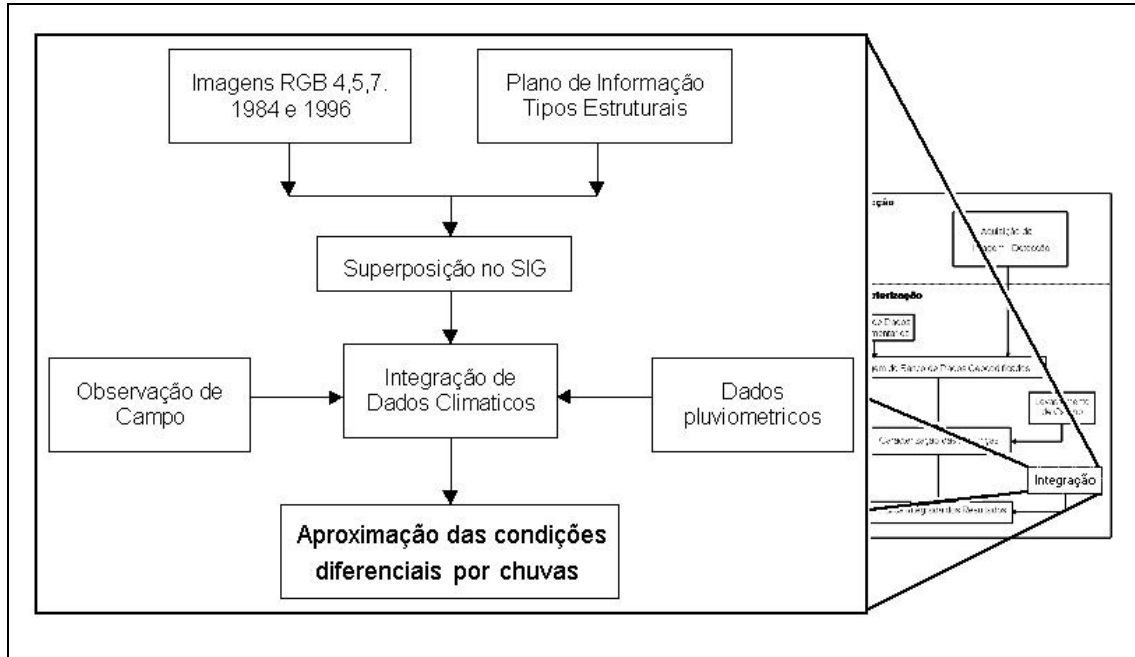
Imagens RGB 4,5,7. 1984 e 1996

Plano de Informação Tipos Estruturais

Superposição no SIG

Observação de Campo

Integração de Dados Climaticos

Dados pluviometricos

Aproximação das condições diferenciais por chuvas

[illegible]ção

Aquisição de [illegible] Detecção

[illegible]terização

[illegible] Dados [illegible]

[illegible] de Banco de Dados Georreferenciados

Levantamento de Campo

Caracterização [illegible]

Integração

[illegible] dos Resultados